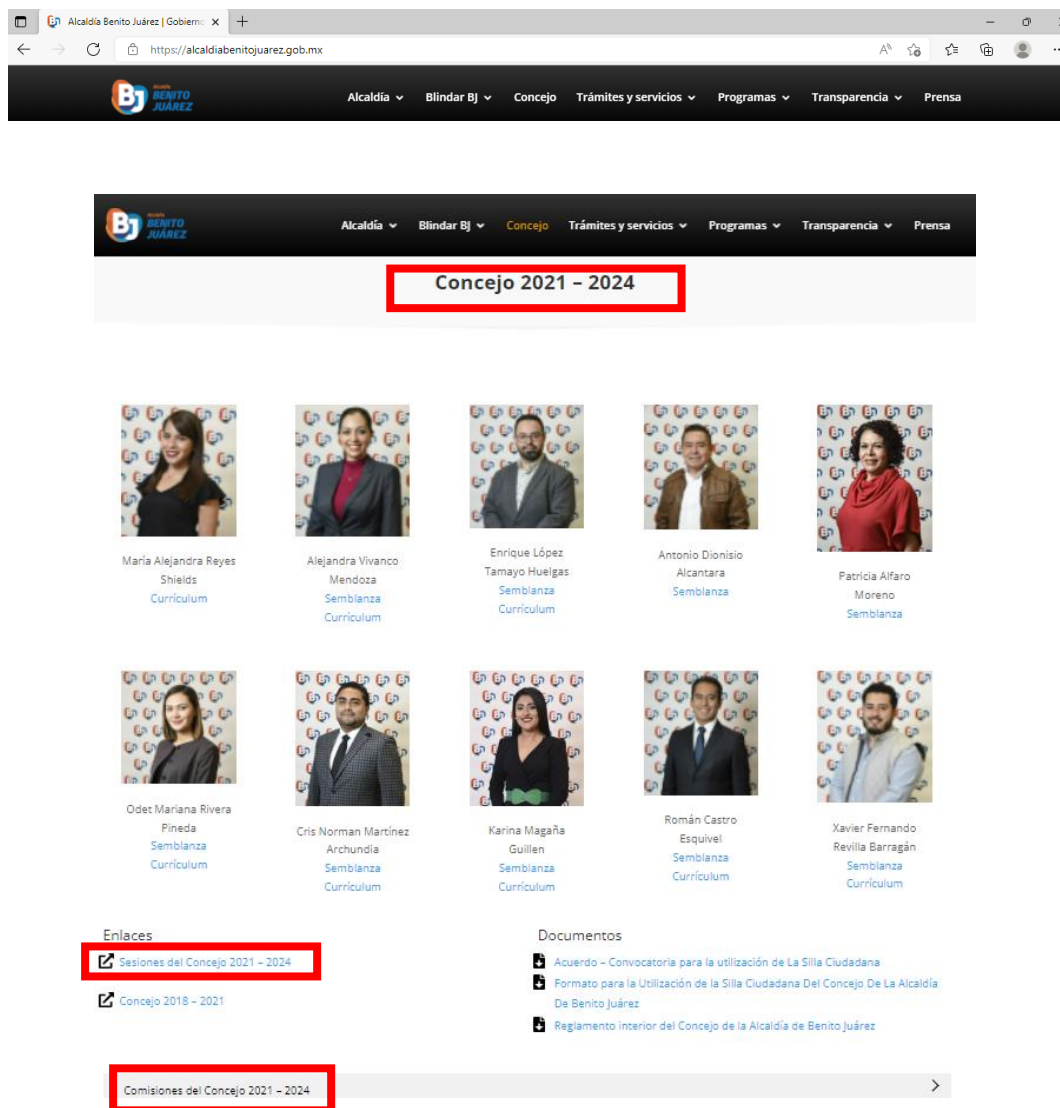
Alcaldía Benito Juárez | Gobierno

https://alcaldiabenitojuarez.gob.mx

BJ Alcaldía BENITO JUÁREZ

Alcaldía Blindar BJ Concejo Trámites y servicios Programas Transparencia Prensa

BJ Alcaldía BENITO JUÁREZ

Alcaldía Blindar BJ Concejo Trámites y servicios Programas Transparencia Prensa

Concejo 2021 – 2024

María Alejandra Reyes Shields
Currículum

Alejandra Vivanco Mendoza
Semblanza
Currículum

Enrique López Tamayo Huelgas
Semblanza
Currículum

Antonio Dionisio Alcantara
Semblanza

Patricia Alfaro Moreno
Semblanza

Odet Mariana Rivera Pineda
Semblanza
Currículum

Cris Norman Martínez Archundia
Semblanza
Currículum

Karina Magaña Guillen
Semblanza
Currículum

Román Castro Esquivel
Semblanza
Currículum

Xavier Fernando Revilla Barragán
Semblanza
Currículum

Enlaces

Sesiones del Concejo 2021 – 2024

Concejo 2018 – 2021

Documentos

Acuerdo – Convocatoria para la utilización de La Silla Ciudadana

Formato para la Utilización de la Silla Ciudadana Del Concejo De La Alcaldía De Benito Juárez

Reglamento interior del Concejo de la Alcaldía de Benito Juárez

Comisiones del Concejo 2021 – 2024